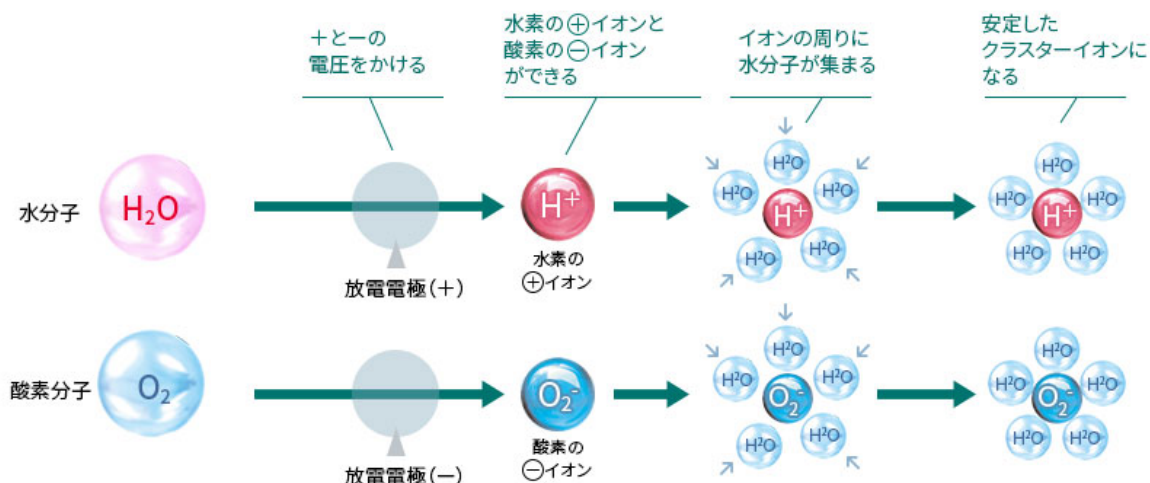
＋と－の
電圧をかける

水素の⊕イオンと
酸素の⊖イオン
ができる

イオンの周りに
水分子が集まる

安定した
クラスターイオンに
なる

水分子

$H_2O$

放電電極（＋）

$H^+$

水素の
⊕イオン

$H^2O$ $H^2O$ $H^2O$ $H^+$ $H^2O$ $H^2O$

$H^2O$ $H^2O$ $H^2O$ $H^+$ $H^2O$ $H^2O$

酸素分子

$O_2$

放電電極（－）

$O_2^-$

酸素の
⊖イオン

$H^2O$ $H^2O$ $H^2O$ $O_2^-$ $H^2O$ $H^2O$

$H^2O$ $H^2O$ $H^2O$ $O_2^-$ $H^2O$ $H^2O$